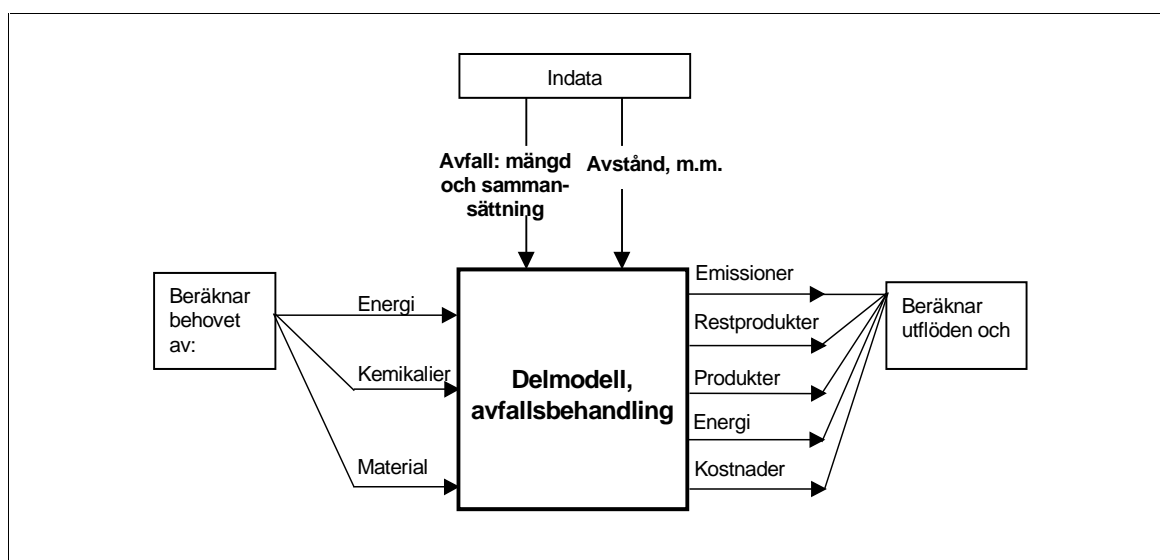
Indata

Avfall: mängd och sammansättning

Avstånd, m.m.

Beräknar behovet av:

Energi

Kemikalier

Material

Delmodell, avfallsbehandling

Emissioner

Restprodukter

Produkter

Energi

Kostnader

Beräknar utflöden och